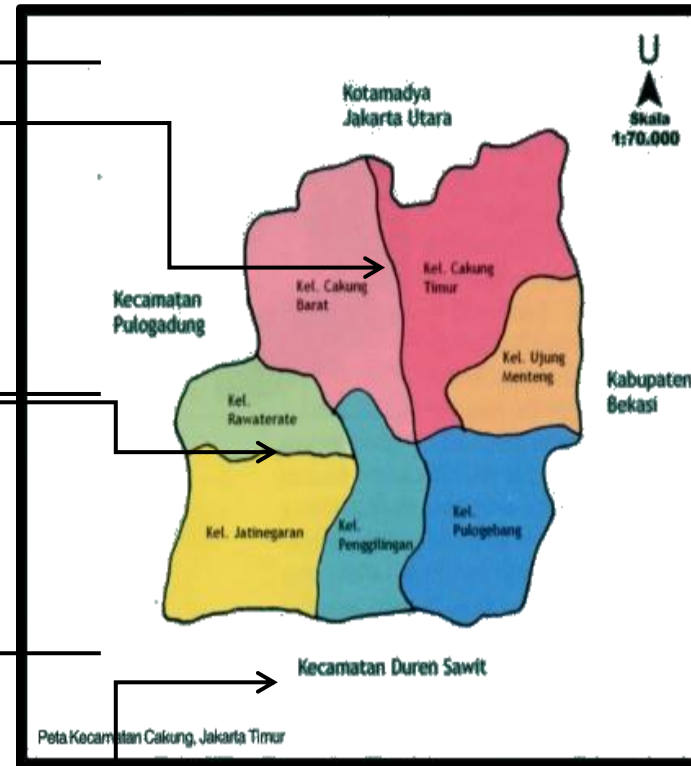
U
Skala
1:70.000

Kotamadya
Jakarta Utara

Kecamatan
Pulogadung

Kel. Cakung
Barat

Kel. Cakung
Timur

Kel. Ujung
Menteng

Kabupaten
Bekasi

Kel.
Rawaterate

Kel. Jatinegaran

Kel.
Penggilingan

Kel.
Pulogebang

Kecamatan Duren Sawit

Peta Kecamatan Cakung, Jakarta Timur